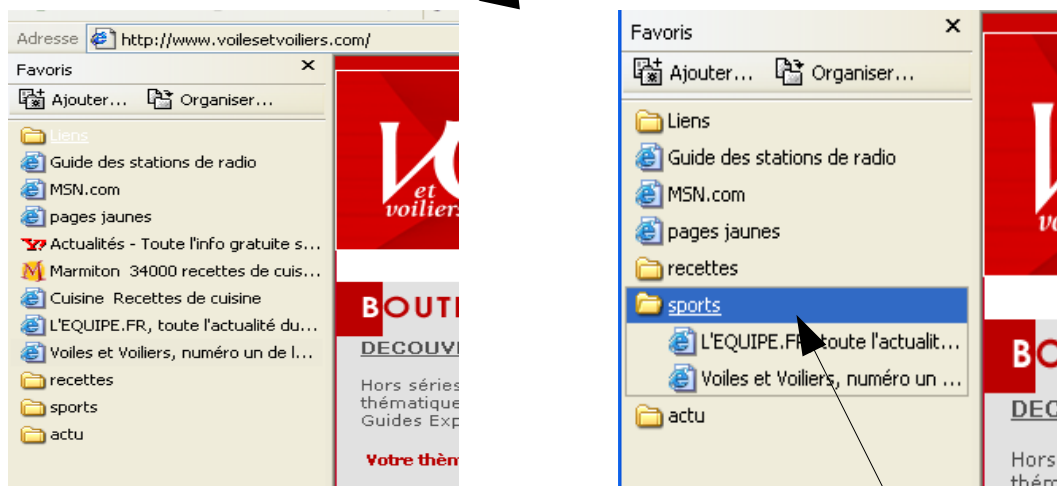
Adresse http://www.voilesetvoiliers.com/

Favoris ×
Ajouter... Organiser...
Liens
Guide des stations de radio
MSN.com
pages jaunes
Actualités - Toute l'info gratuite s...
Marmiton 34000 recettes de cuis...
Cuisine Recettes de cuisine
L'EQUIPE.FR, toute l'actualité du...
Voiles et Voiliers, numéro un de l...
recettes
sports
actu

V et voiliers
BOUT
DECOUV
Hors séries thématique Guides Exp
Votre thèm

Favoris ×
Ajouter... Organiser...
Liens
Guide des stations de radio
MSN.com
pages jaunes
recettes
sports
L'EQUIPE.FR, toute l'actualit...
Voiles et Voiliers, numéro un ...
actu

BO
DEC
Hors